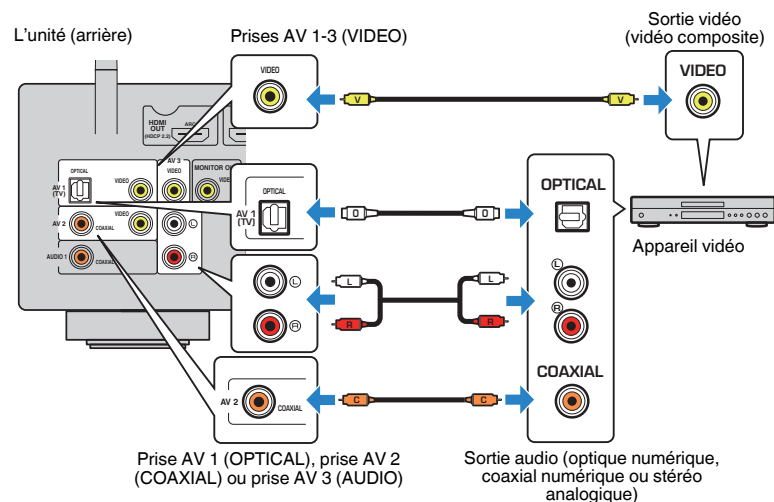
L'unité (arrière)

Prises AV 1-3 (VIDEO)

Sortie vidéo (vidéo composite)

HDMI OUT (HDCP 2.2)

ARC

AV 3

VIDEO

MONITOR OUT

OPTICAL

AV 1 (TV)

VIDEO

AV 2

VIDEO

COAXIAL

AUDIO 1

COAXIAL

VIDEO

V

V

VIDEO

OPTICAL

AV 1 (TV)

O

O

OPTICAL

Appareil vidéo

L

L

L

L

R

R

R

R

AV 2

COAXIAL

C

C

COAXIAL

Prise AV 1 (OPTICAL), prise AV 2 (COAXIAL) ou prise AV 3 (AUDIO)

Sortie audio (optique numérique, coaxial numérique ou stéréo analogique)